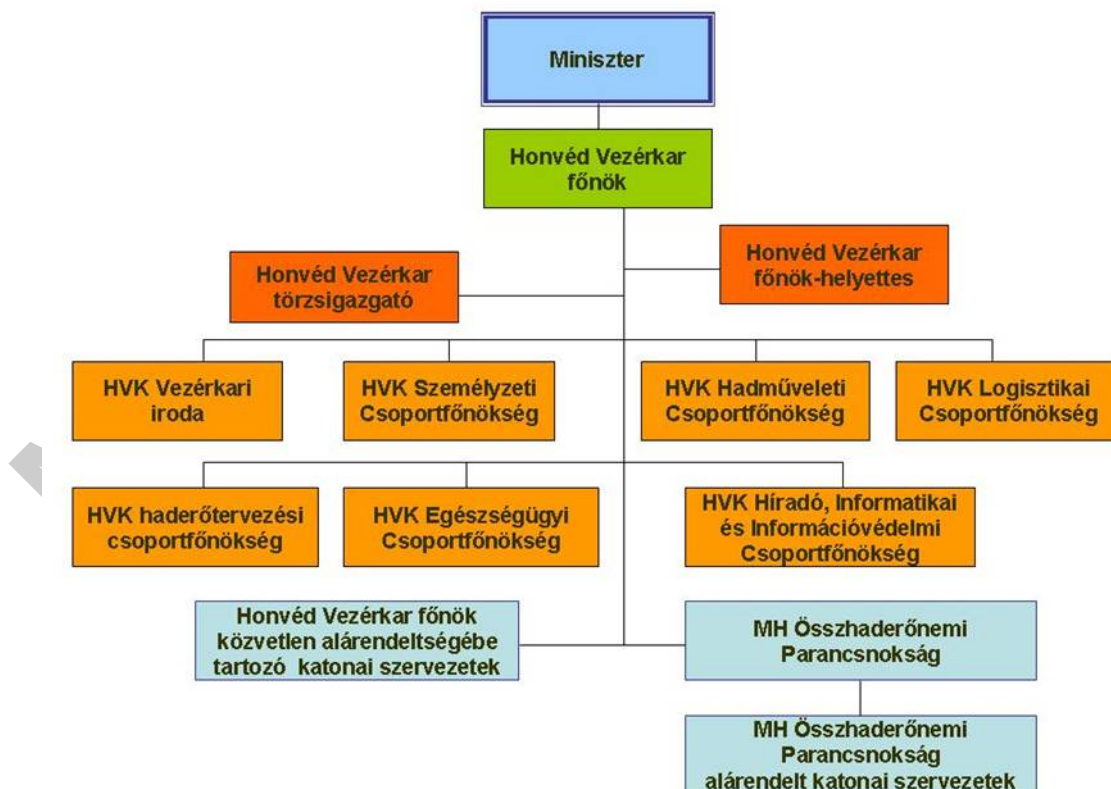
Miniszter

Honvéd Vezérkar főnök

Honvéd Vezérkar törzsigazgató

Honvéd Vezérkar főnök-helyettes

HVK Vezérkari iroda

HVK Személyzeti Csoportfőnökség

HVK Hadműveleti Csoportfőnökség

HVK Logisztikai Csoportfőnökség

HVK haderőtervezési csoportfőnökség

HVK Egészségügyi Csoportfőnökség

HVK Híradó, Informatikai és Információvédelmi Csoportfőnökség

Honvéd Vezérkar főnök közvetlen alárendeltségébe tartozó katonai szervezetek

MH Összhaderőnemi Parancsnokság

MH Összhaderőnemi Parancsnokság alárendelt katonai szervezetek